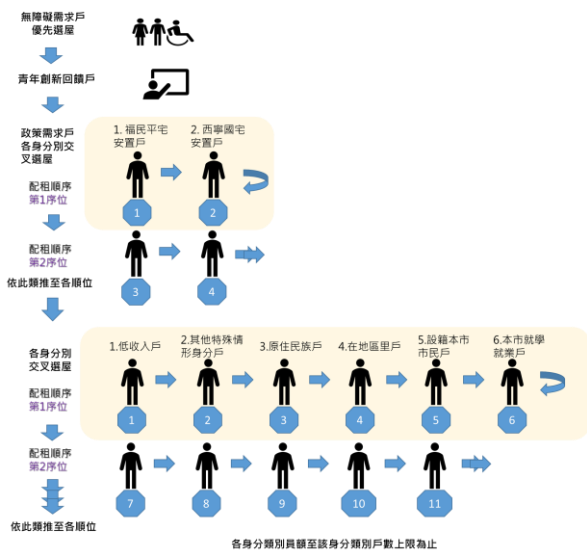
無障礙需求戶優先選屋

青年創新回饋戶

政策需求戶各身分別交叉選屋

配租順序
第1序位

1. 福民平宅安置戶

2. 西寧國宅安置戶

1

2

配租順序
第2序位

3

4

依此類推至各順位

各身分別交叉選屋

配租順序
第1序位

1.低收入戶

2.其他特殊情形身分戶

3.原住民族戶

4.在地區里戶

5.設籍本市市民戶

6.本市就學就業戶

1

2

3

4

5

6

配租順序
第2序位

7

8

9

10

11

依此類推至各順位

各身分類別員額至該身分類別戶數上限為止